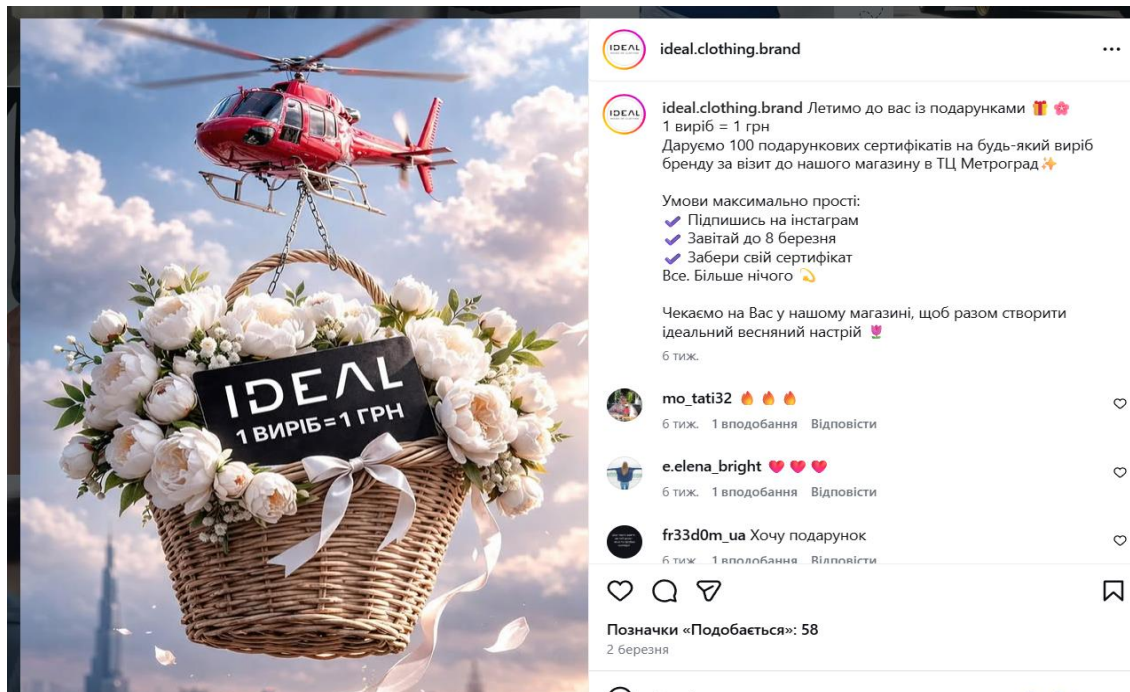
IDEAL
1 ВИРІБ = 1 ГРН

IDEAL ideal.clothing.brand ...

IDEAL ideal.clothing.brand Летимо до вас із подарунками 🎁 🌸
1 виріб = 1 грн
Даруємо 100 подарункових сертифікатів на будь-який виріб бренду за візит до нашого магазину в ТЦ Метроград✨

Умови максимально прості:
✔️ Підпишись на інстаграм
✔️ Завітай до 8 березня
✔️ Забери свій сертифікат
Все. Більше нічого 💫

Чекаємо на Вас у нашому магазині, щоб разом створити ідеальний весняний настрій 🌷
6 тиж.

mo_tati32 🔥🔥🔥
6 тиж. 1 вподобання Відповісти

e.elena_bright ❤️❤️❤️
6 тиж. 1 вподобання Відповісти

fr33d0m_ua Хочу подарунок
6 тиж. 1 вподобання Відповісти

Позначки «Подобається»: 58
2 березня